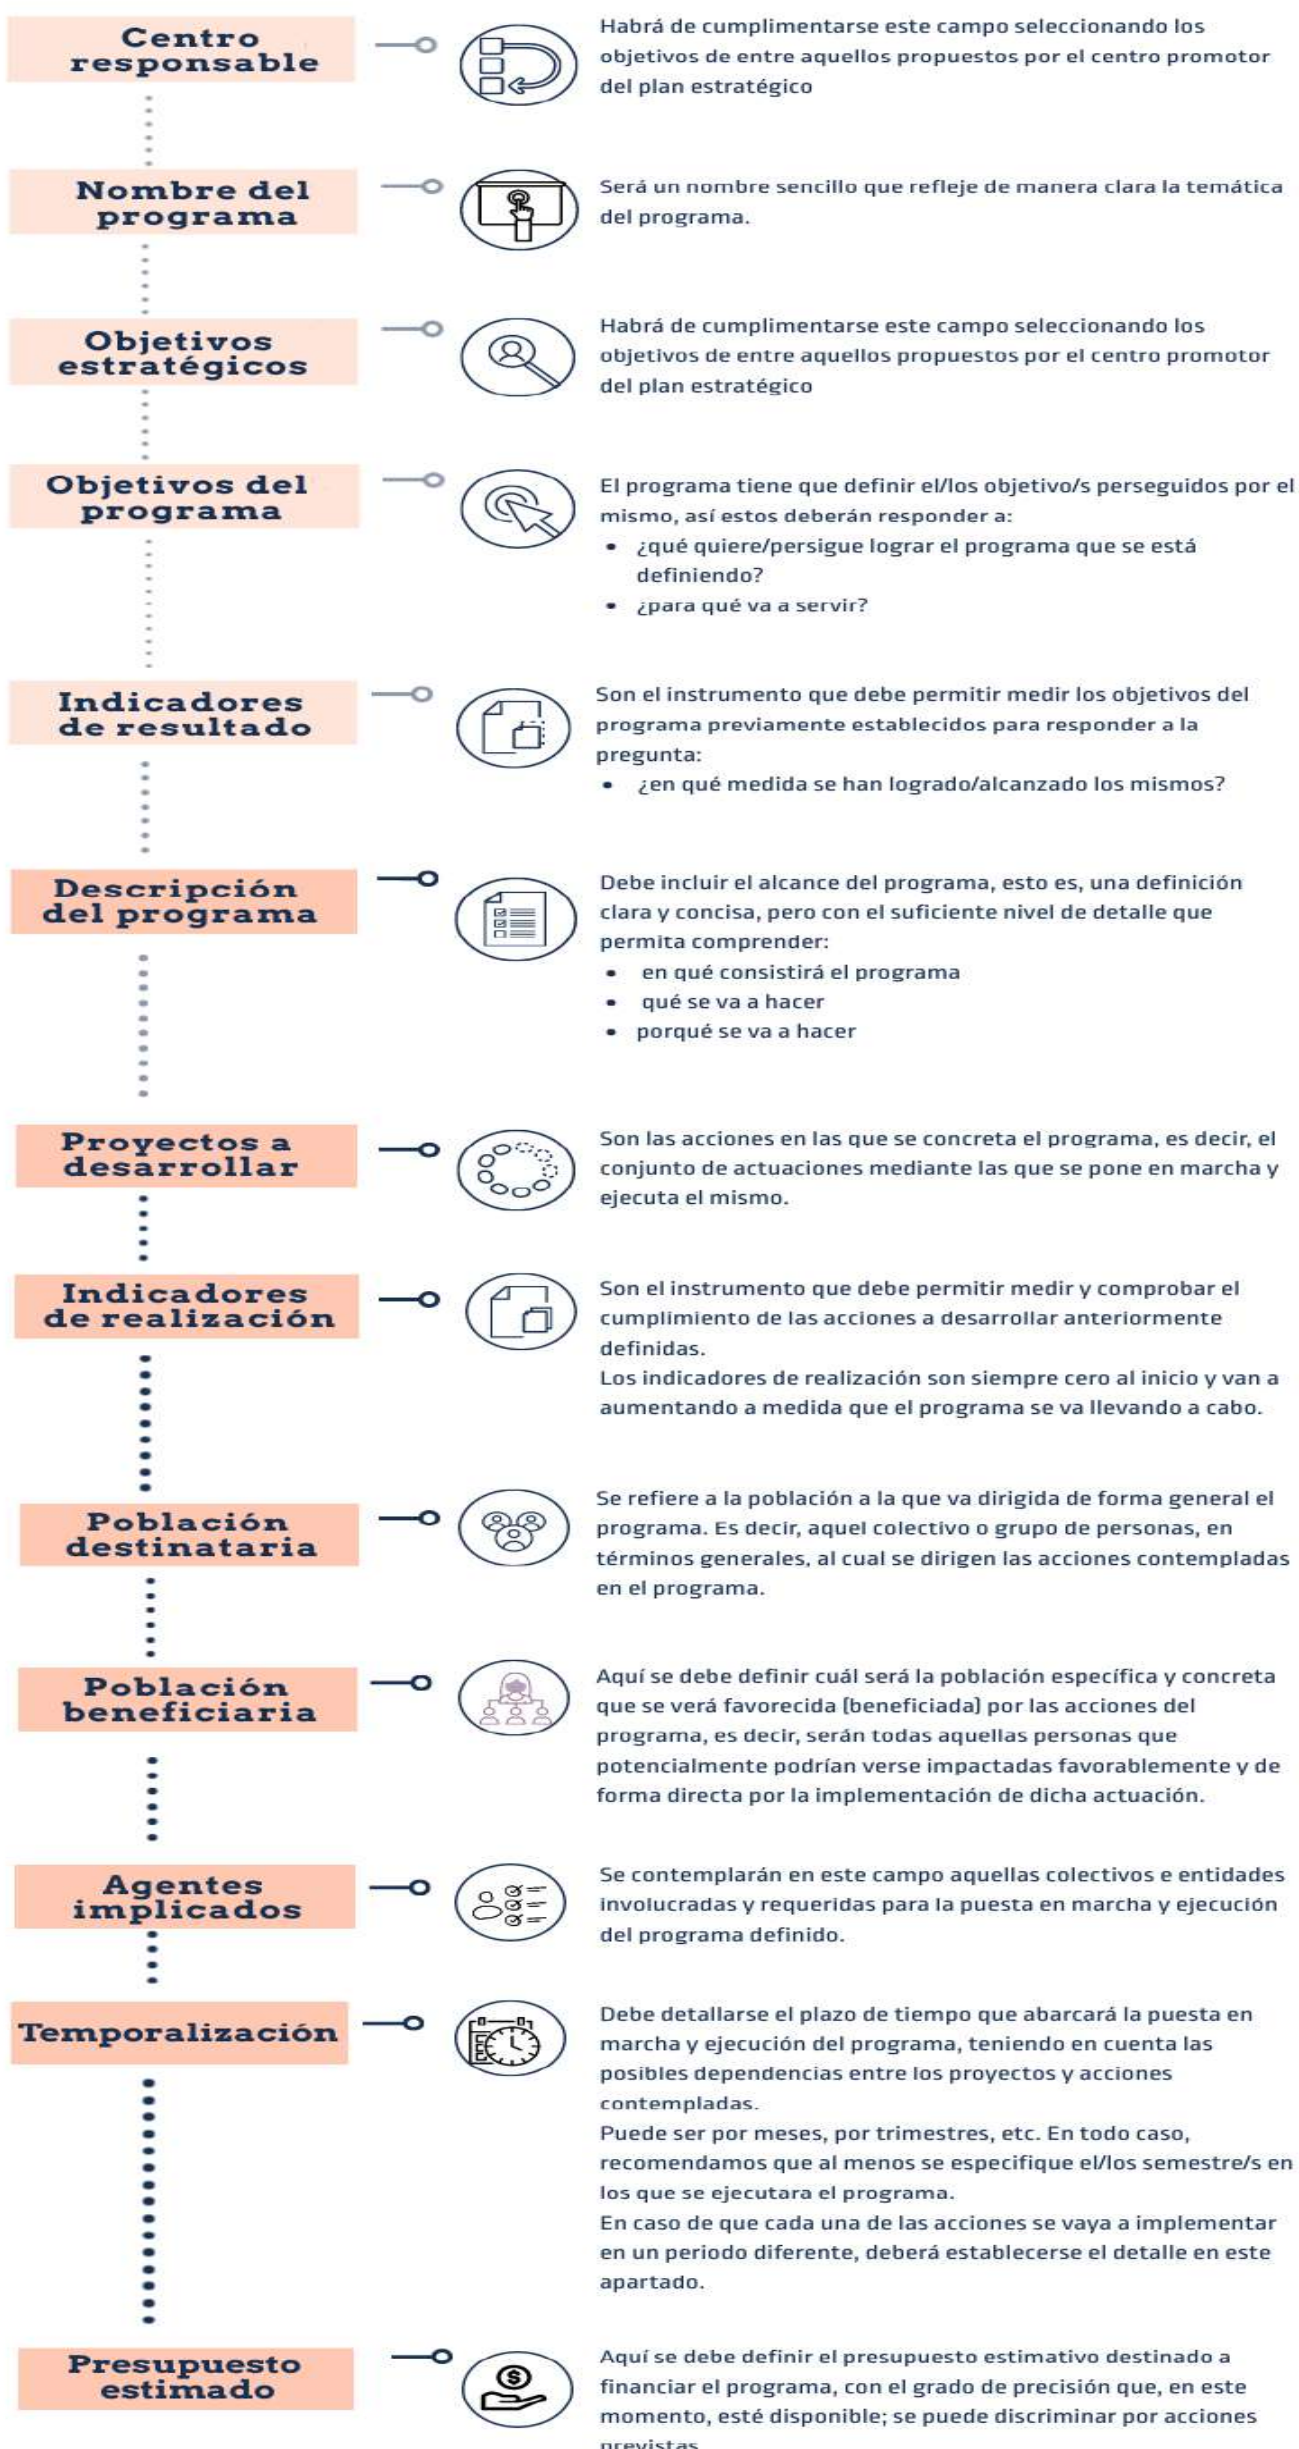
Centro responsable

Habrá de cumplimentarse este campo seleccionando los objetivos de entre aquellos propuestos por el centro promotor del plan estratégico

Nombre del programa

Será un nombre sencillo que refleje de manera clara la temática del programa.

Objetivos estratégicos

Habrá de cumplimentarse este campo seleccionando los objetivos de entre aquellos propuestos por el centro promotor del plan estratégico

Objetivos del programa

El programa tiene que definir el/los objetivo/s perseguidos por el mismo, así estos deberán responder a:
• ¿qué quiere/persigue lograr el programa que se está definiendo?
• ¿para qué va a servir?

Indicadores de resultado

Son el instrumento que debe permitir medir los objetivos del programa previamente establecidos para responder a la pregunta:
• ¿en qué medida se han logrado/alcanzado los mismos?

Descripción del programa

Debe incluir el alcance del programa, esto es, una definición clara y concisa, pero con el suficiente nivel de detalle que permita comprender:
• en qué consistirá el programa
• qué se va a hacer
• porqué se va a hacer

Proyectos a desarrollar

Son las acciones en las que se concreta el programa, es decir, el conjunto de actuaciones mediante las que se pone en marcha y ejecuta el mismo.

Indicadores de realización

Son el instrumento que debe permitir medir y comprobar el cumplimiento de las acciones a desarrollar anteriormente definidas.
Los indicadores de realización son siempre cero al inicio y van a aumentando a medida que el programa se va llevando a cabo.

Población destinataria

Se refiere a la población a la que va dirigida de forma general el programa. Es decir, aquel colectivo o grupo de personas, en términos generales, al cual se dirigen las acciones contempladas en el programa.

Población beneficiaria

Aquí se debe definir cuál será la población específica y concreta que se verá favorecida (beneficiada) por las acciones del programa, es decir, serán todas aquellas personas que potencialmente podrían verse impactadas favorablemente y de forma directa por la implementación de dicha actuación.

Agentes implicados

Se contemplarán en este campo aquellas colectivos e entidades involucradas y requeridas para la puesta en marcha y ejecución del programa definido.

Temporalización

Debe detallarse el plazo de tiempo que abarcará la puesta en marcha y ejecución del programa, teniendo en cuenta las posibles dependencias entre los proyectos y acciones contempladas.
Puede ser por meses, por trimestres, etc. En todo caso, recomendamos que al menos se especifique el/los semestre/s en los que se ejecutara el programa.
En caso de que cada una de las acciones se vaya a implementar en un periodo diferente, deberá establecerse el detalle en este apartado.

Presupuesto estimado

Aquí se debe definir el presupuesto estimativo destinado a financiar el programa, con el grado de precisión que, en este momento, esté disponible; se puede discriminar por acciones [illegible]